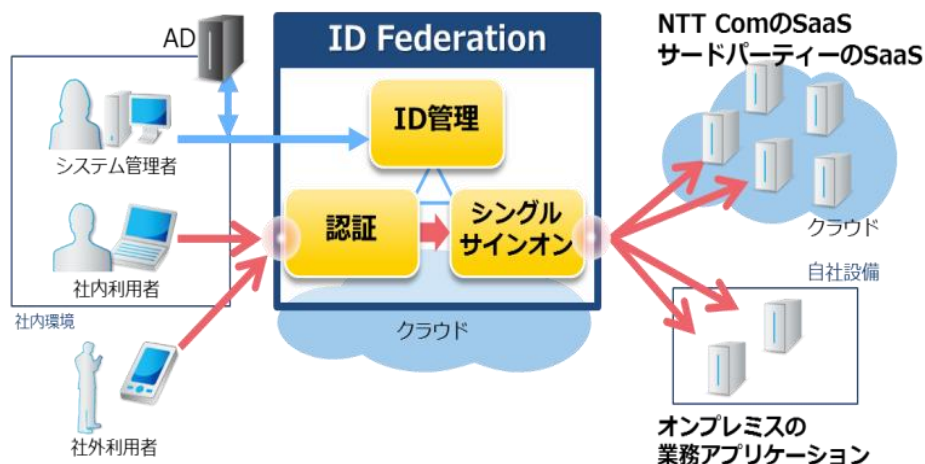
AD

ID Federation

ID管理

認証

シングルサインオン

クラウド

NTT ComのSaaS
サードパーティーのSaaS

クラウド

自社設備

オンプレミスの
業務アプリケーション

システム管理者

社内利用者

社内環境

社外利用者